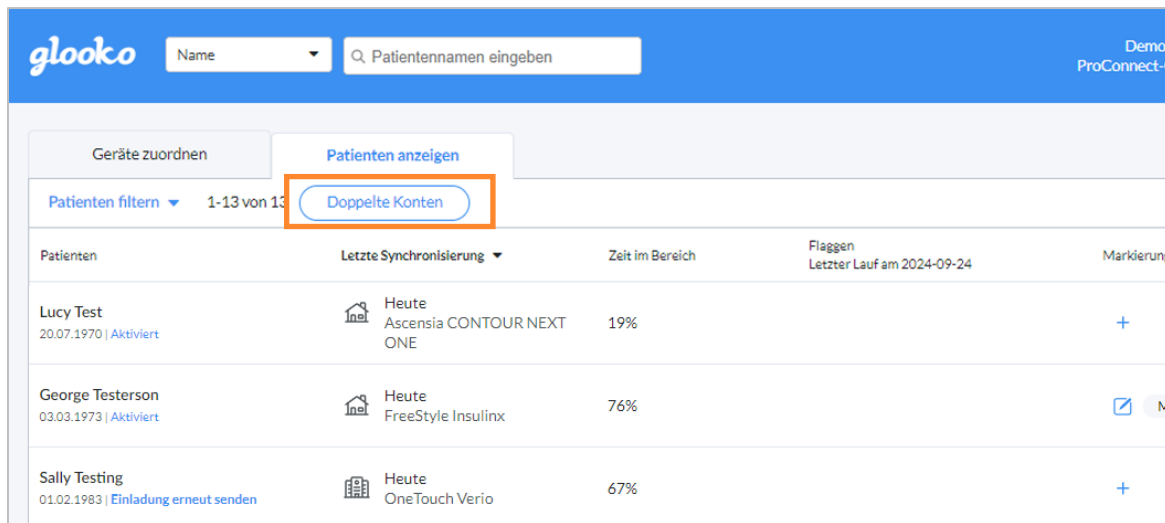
glooko

Name

Patientennamen eingeben

Demo
ProConnect-

Geräte zuordnen

Patienten anzeigen

Patienten filtern

1-13 von 13

Doppelte Konten

| Patienten | Letzte Synchronisierung | Zeit im Bereich | Flaggen Letzter Lauf am 2024-09-24 | Markierung |
|---|---|---|---|---|
| Lucy Test 20.07.1970 \| Aktiviert | Heute Ascensia CONTOUR NEXT ONE | 19% | | + |
| George Testerson 03.03.1973 \| Aktiviert | Heute FreeStyle Insulinx | 76% | | M |
| Sally Testing 01.02.1983 \| Einladung erneut senden | Heute OneTouch Verio | 67% | | + |